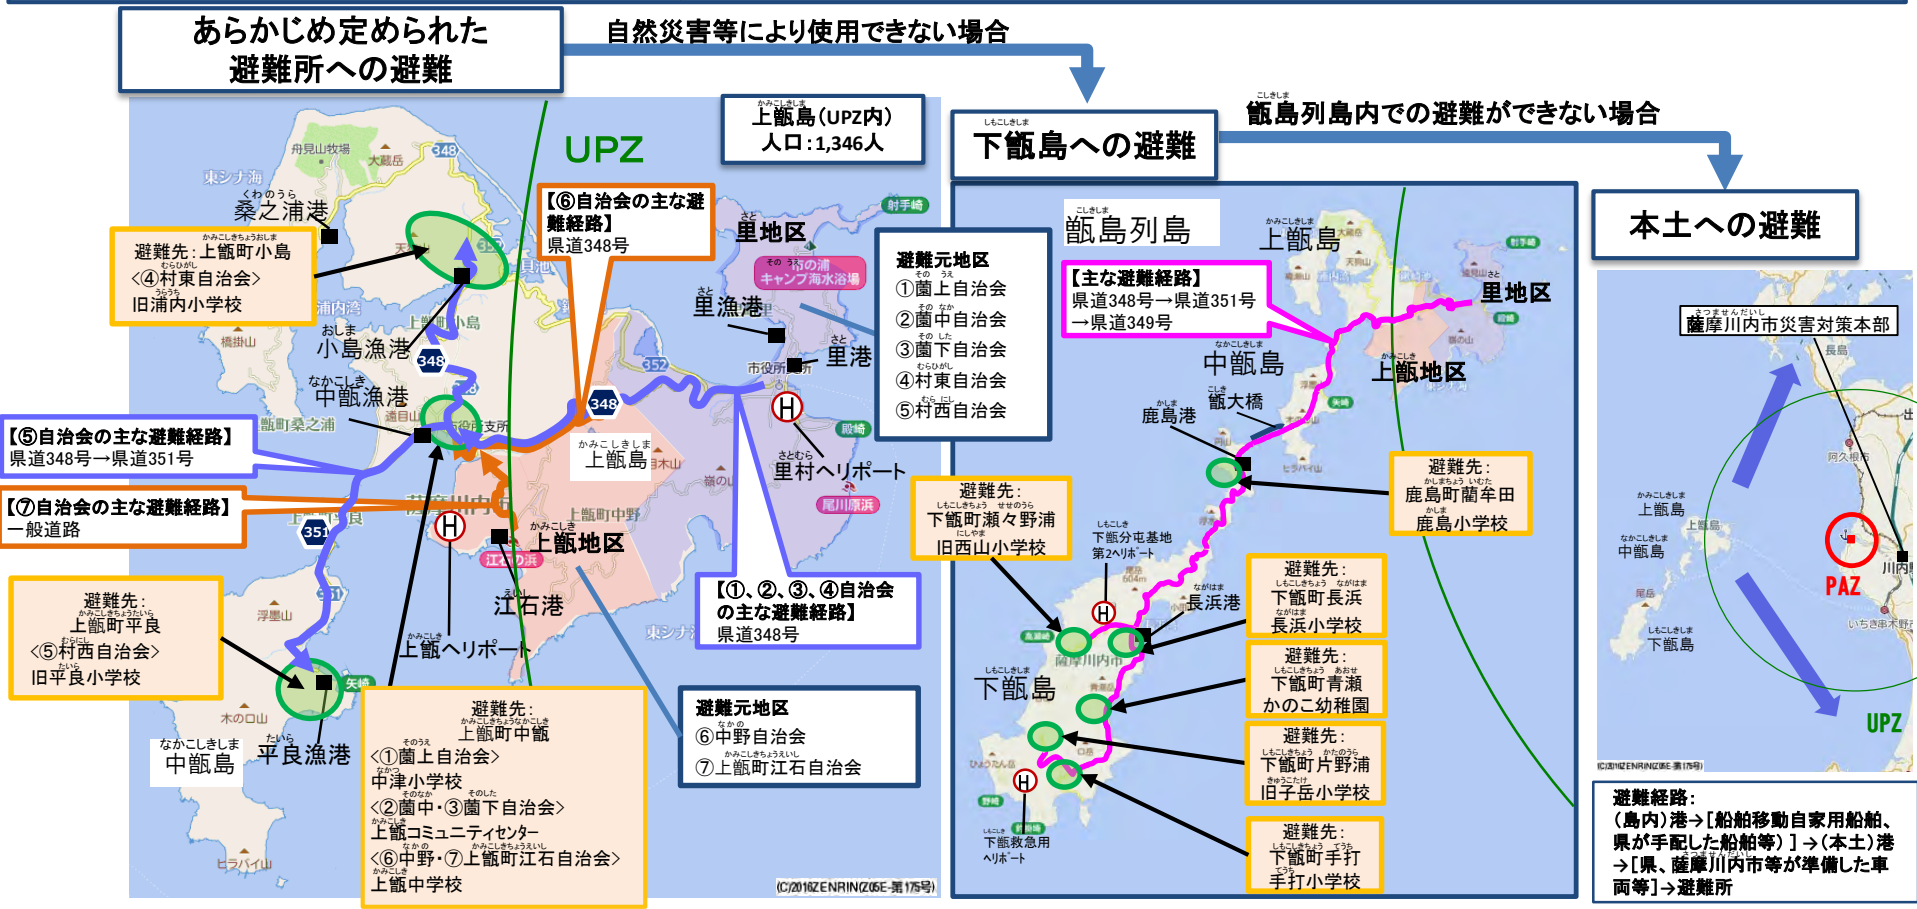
あらかじめ定められた避難所への避難

自然災害等により使用できない場合

下甑島への避難

甑島列島内での避難ができない場合

本土への避難

UPZ

上甑島(UPZ内)
人口:1,346人

東シナ海
舟見山牧場
大載島
348
桑之浦港
避難先:上甑町小島
<④村東自治会>
旧浦内小学校
浦内湾
小島漁港
348
中甑漁港
甑町桑之浦
【⑤自治会の主な避難経路】
県道348号→県道351号
【⑦自治会の主な避難経路】
一般道路
351
避難先:
上甑町平良
<⑤村西自治会>
旧平良小学校
浮墨山
木の口山
中甑島
平良漁港
ヒラバイ山

【⑥自治会の主な避難経路】
県道348号
里地区
里漁港
里港
市役所
352
348
上甑島
上甑町中野
上甑地区
江石港
上甑ヘリポート
里村ヘリポート
長目の浜
キャンプ海水浴場
射手崎

避難元地区
①薗上自治会
②薗中自治会
③薗下自治会
④村東自治会
⑤村西自治会

【①、②、③、④自治会の主な避難経路】
県道348号

避難元地区
⑥中野自治会
⑦上甑町江石自治会

避難先:
上甑町中甑
<①薗上自治会>
中津小学校
<②薗中・③薗下自治会>
上甑コミュニティセンター
<⑥中野・⑦上甑町江石自治会>
上甑中学校

(C)2016ZENRIN(Z05E-第175号)

甑島列島
上甑島
【主な避難経路】
県道348号→県道351号
→県道349号
里地区
中甑島
上甑地区
鹿島港
甑大橋
避難先:
鹿島町藺牟田
鹿島小学校
避難先:
下甑町瀬々野浦
旧西山小学校
下甑分屯基地
第2ヘリポート
長浜港
避難先:
下甑町長浜
長浜小学校
下甑島
避難先:
下甑町青瀬
かのこ幼稚園
避難先:
下甑町片野浦
旧子岳小学校
避難先:
下甑町手打
手打小学校
下甑救急用
ヘリポート

薩摩川内市災害対策本部
上甑島
中甑島
下甑島
PAZ
UPZ
川内
(C)2016ZENRIN(Z05E-第175号)

避難経路:
(島内)港→[船舶移動自家用船舶、県が手配した船舶等]]→(本土)港
→[県、薩摩川内市等が準備した車両等]→避難所